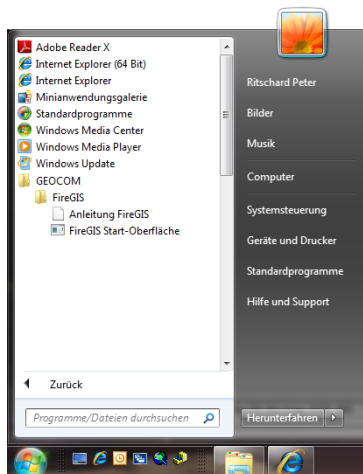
Adobe Reader X
Internet Explorer (64 Bit)
Internet Explorer
Minianwendungsgalerie
Standardprogramme
Windows Media Center
Windows Media Player
Windows Update
GEOCOM
FireGIS
Anleitung FireGIS
FireGIS Start-Oberfläche

Zurück

Programme/Dateien durchsuchen

Ritschard Peter
Bilder
Musik
Computer
Systemsteuerung
Geräte und Drucker
Standardprogramme
Hilfe und Support

Herunterfahren